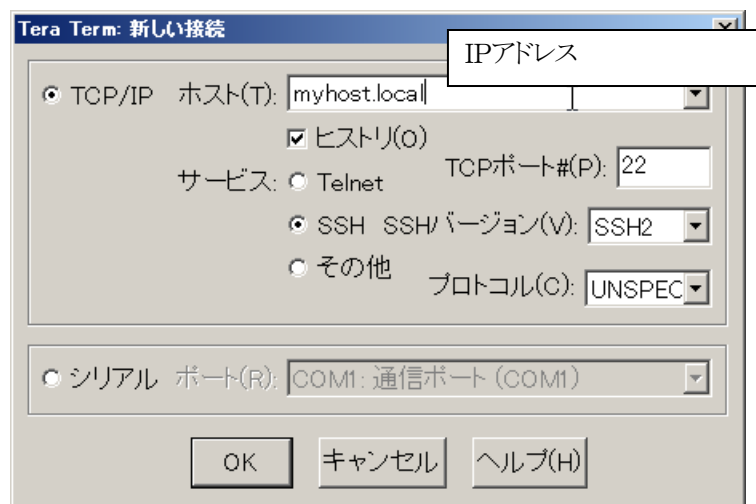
Tera Term: 新しい接続

IPアドレス

TCP/IP ホスト(T): myhost.local

ヒストリ(O)

サービス: Telnet

TCPポート#(P): 22

SSH SSHバージョン(V): SSH2

その他

プロトコル(C): UNSPEC

シリアル ポート(R): COM1: 通信ポート (COM1)

OK

キャンセル

ヘルプ(H)